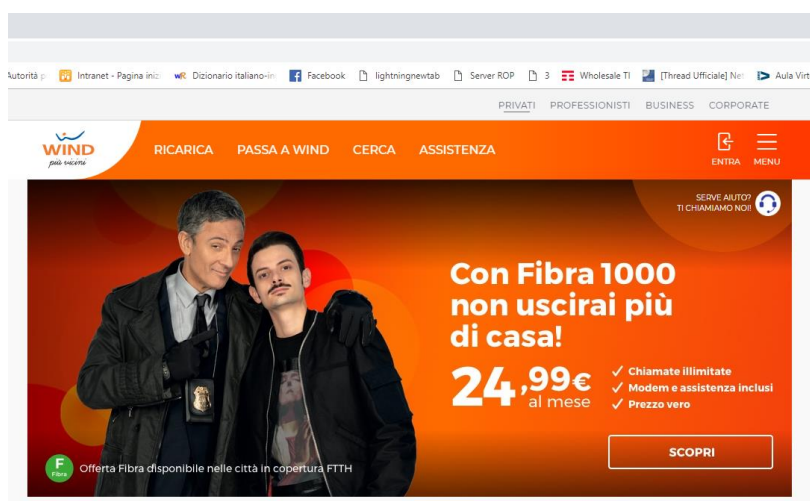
Autorità p Intranet - Pagina iniz WR Dizionario italiano-in Facebook lightningnewtab Server ROP 3 Wholesale TI [Thread Ufficiale] Ne Aula Virt

PRIVATI PROFESSIONISTI BUSINESS CORPORATE

WIND più vicini

RICARICA PASSA A WIND CERCA ASSISTENZA

ENTRA MENU

SERVE AIUTO? TI CHIAMIAMO NOI!

Con Fibra 1000 non uscirai più di casa!

24,99€ al mese

✓ Chiamate illimitate
✓ Modem e assistenza inclusi
✓ Prezzo vero

SCOPRI

F Fibra Offerta Fibra disponibile nelle città in copertura FTTH